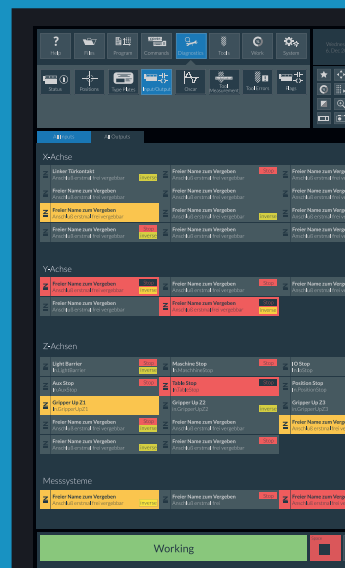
Help Files Program Commands Diagnostics Tools Work System

Status Positions Type Menu Input/Output Oscar Tool Measurement Tool Limits I/Logs

All Inputs All Outputs

X-Achse

Linker Türkontakt
Anzahl|Eindeutig|frei vergebbar

Freier Name zum Vergeben Stop
Anzahl|Eindeutig|frei vergebbar

Freier Name zum Verge
Anzahl|Eindeutig|frei verg

Freier Name zum Vergeben
Anzahl|Eindeutig|frei vergebbar INVERTED

Freier Name zum Vergeben
Anzahl|Eindeutig|frei vergebbar

Freier Name zum Verge
Anzahl|Eindeutig|frei verg

Freier Name zum Vergeben
Anzahl|Eindeutig|frei vergebbar

Freier Name zum Vergeben
Anzahl|Eindeutig|frei vergebbar INVERTED

Freier Name zum Verge
Anzahl|Eindeutig|frei verg

Freier Name zum Vergeben Stop
Anzahl|Eindeutig|frei vergebbar INVERTED

Freier Name zum Vergeben
Anzahl|Eindeutig|frei vergebbar

Freier Name zum Verge
Anzahl|Eindeutig|frei verg

Y-Achse

Freier Name zum Vergeben Stop
Anzahl|Eindeutig|frei vergebbar INVERTED

Freier Name zum Vergeben
Anzahl|Eindeutig|frei vergebbar

Freier Name zum Verge
Anzahl|Eindeutig|frei verg

Freier Name zum Vergeben
Anzahl|Eindeutig|frei vergebbar

Freier Name zum Vergeben Stop
Anzahl|Eindeutig|frei vergebbar INVERTED

Z-Achsen

Light Barrier Stop
In|LightBarrier

Maschine Stop
In|MaschineStop

IO Stop
In|IOStop

Aux Stop
In|AuxStop

Table Stop Stop
In|TableStop

Position Stop
In|PositionStop

Gripper Up Z1
In|GripperUpZ1

Gripper Up Z2
In|GripperUpZ2 INVERTED

Gripper Up Z3
In|GripperUpZ3

Freier Name zum Vergeben
Anzahl|Eindeutig|frei vergebbar INVERTED

Freier Name zum Vergeben
Anzahl|Eindeutig|frei vergebbar

Freier Name zum Verge
Anzahl|Eindeutig|frei verg

Freier Name zum Vergeben
Anzahl|Eindeutig|frei vergebbar INVERTED

Freier Name zum Vergeben
Anzahl|Eindeutig|frei vergebbar INVERTED

Freier Name zum Verge
Anzahl|Eindeutig|frei verg

Messsysteme

Freier Name zum Vergeben
Anzahl|Eindeutig|frei vergebbar

Freier Name zum Vergeben
Anzahl|Eindeutig|frei

Freier Name zum Verge
Anzahl|Eindeutig|frei verg

Working